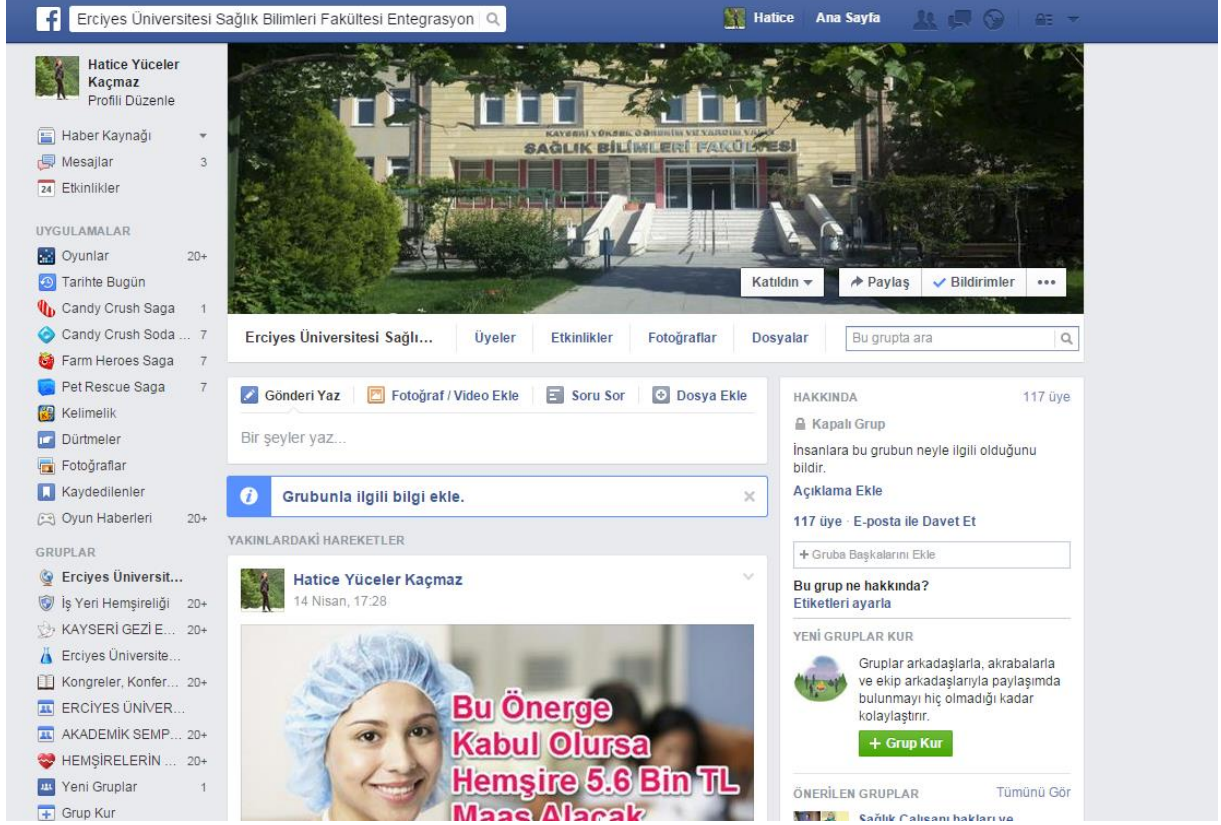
Erciyes Üniversitesi Sağlık Bilimleri Fakültesi Entegrasyon

Hatice Ana Sayfa

Hatice Yüceler Kaçmaz
Profili Düzenle

Haber Kaynağı
Mesajlar 3
24 Etkinlikler

UYGULAMALAR
Oyunlar 20+
Tarihte Bugün
Candy Crush Saga 1
Candy Crush Soda ... 7
Farm Heroes Saga 7
Pet Rescue Saga 7
Kelimelik
Dürtmeler
Fotoğraflar
Kaydedilenler
Oyun Haberleri 20+

GRUPLAR
Erciyes Üniversit...
İş Yeri Hemşireliği 20+
KAYSERİ GEZİ E... 20+
Erciyes Üniversite...
Kongreler, Konfer... 20+
ERCİYES ÜNİVER...
AKADEMİK SEMP... 20+
HEMŞİRELERİN ... 20+
Yeni Gruplar 1
Grup Kur

KAYSERİ YÜKSEK ÖĞRENİM VE YARDIM VAKFI
SAĞLIK BİLİMLERİ FAKÜLTESİ

Katıldın
Paylaş
Bildirimler
•••

Erciyes Üniversitesi Sağlı...
Üyeler
Etkinlikler
Fotoğraflar
Dosyalar
Bu grupta ara

Gönderi Yaz
Fotoğraf / Video Ekle
Soru Sor
Dosya Ekle

Bir şeyler yaz...

Grubunla ilgili bilgi ekle.

YAKINLARDAKİ HAREKETLER

Hatice Yüceler Kaçmaz
14 Nisan, 17:28

Bu Önerge Kabul Olursa Hemşire 5.6 Bin TL Maaş Alacak

HAKKINDA 117 üye
Kapalı Grup
İnsanlara bu grubun neyle ilgili olduğunu bildir.
Açıklama Ekle
117 üye · E-posta ile Davet Et
+ Gruba Başkalarını Ekle
Bu grup ne hakkında?
Etiketleri ayarla

YENİ GRUPLAR KUR
Gruplar arkadaşlarla, akrabalarla ve ekip arkadaşlarıyla paylaşımda bulunmayı hiç olmadığı kadar kolaylaştırır.
+ Grup Kur

ÖNERİLEN GRUPLAR Tümünü Gör
Sağlık Çalışanı hakları ve